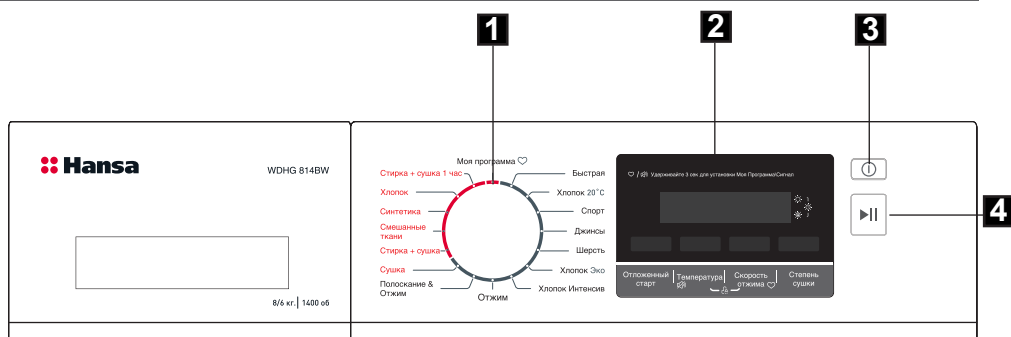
1

2

3

4

Hansa

WDHG 814BW

8/6 кг. | 1400 об

Моя программа ♡

Стирка + сушка 1 час

Хлопок

Синтетика

Смешанные ткани

Стирка + сушка

Сушка

Полоскание & Отжим

Отжим

Быстрая

Хлопок 20°C

Спорт

Джинсы

Шерсть

Хлопок Эко

Хлопок Интенсив

♡ / Удерживайте 3 сек для установки Моя Программа/Сигнал

Отложенный старт

Температура

Скорость отжима ♡

Степень сушки